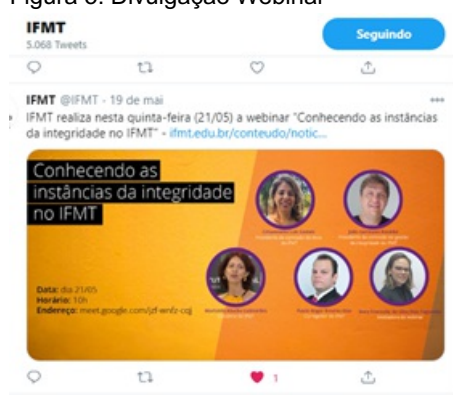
Figura 6: Divulgação Webinar

IFMT
5.068 Tweets

Seguindo

IFMT @IFMT · 19 de mai
IFMT realiza nesta quinta-feira (21/05) a webinar "Conhecendo as instâncias da integridade no IFMT" - ifmt.edu.br/conteudo/notic...

Conhecendo as instâncias da integridade no IFMT

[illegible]

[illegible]

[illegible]

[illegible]

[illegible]

Data: dia 21/05
Horário: 10h
Endereço: meet.google.com/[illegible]

1